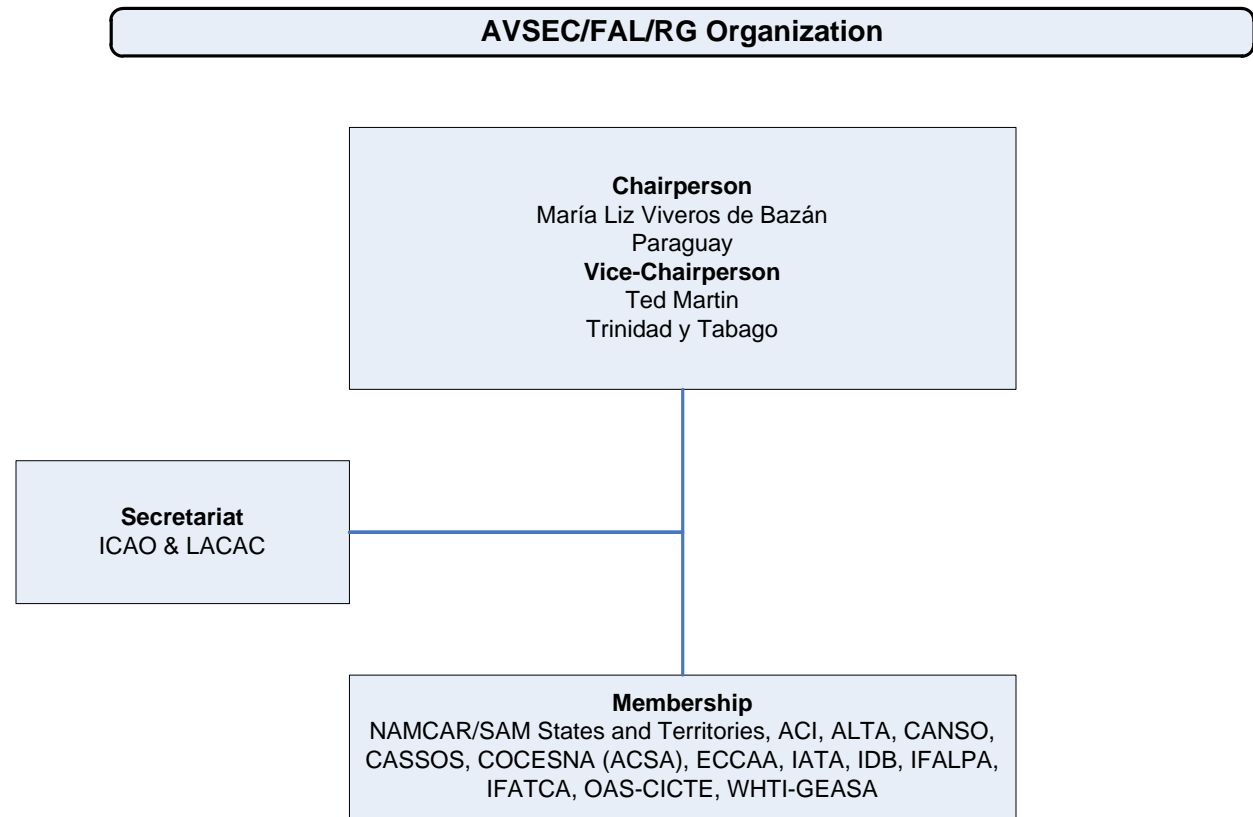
AVSEC/FAL/RG Organization

Chairperson
María Liz Viveros de Bazán
Paraguay
Vice-Chairperson
Ted Martin
Trinidad y Tabago

Secretariat
ICAO & LACAC

Membership
NAMCAR/SAM States and Territories, ACI, ALTA, CANSO, CASSOS, COCESNA (ACSA), ECCAA, IATA, IDB, IFALPA, IFATCA, OAS-CICTE, WHTI-GEASA